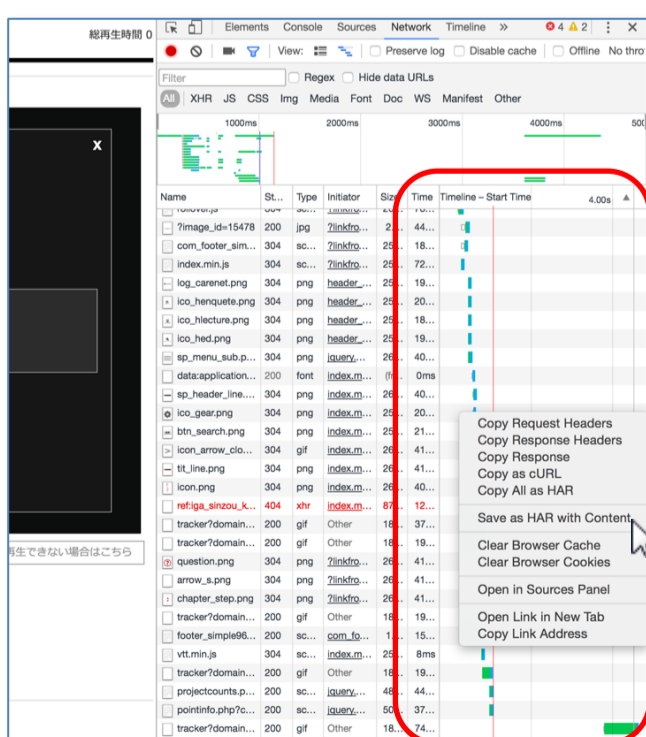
総再生時間 0

x

再生できない場合はこちら

Elements Console Sources Network Timeline » ⊗4 ⚠2 ⋮ ✕

View: Preserve log Disable cache Offline No thro

Filter Regex Hide data URLs

All XHR JS CSS Img Media Font Doc WS Manifest Other

1000ms 2000ms 3000ms 4000ms 500

| Name | St... | Type | Initiator | Size | Time | Timeline – Start Time 4.00s |
|---|---|---|---|---|---|---|
| rollover.js | 304 | sc... | ?linkfro... | | | |
| ?image_id=15478 | 200 | jpg | ?linkfro... | 2... | 44... | |
| com_footer_sim... | 304 | sc... | ?linkfro... | 25... | 18... | |
| index.min.js | 304 | sc... | ?linkfro... | 25... | 72... | |
| log_carenet.png | 304 | png | header_... | 25... | 19... | |
| ico_henquete.png | 304 | png | header_... | 25... | 20... | |
| ico_hlecture.png | 304 | png | header_... | 25... | 18... | |
| ico_hed.png | 304 | png | header_... | 25... | 19... | |
| sp_menu_sub.p... | 304 | png | jquery.... | 26... | 40... | |
| data:application... | 200 | font | index.m... | (fr... | 0ms | |
| sp_header_line.... | 304 | png | index.m... | 26... | 40... | |
| ico_gear.png | 304 | png | index.m... | 25... | 20... | |
| btn_search.png | 304 | png | index.m... | 25... | 21... | |
| icon_arrow_clo... | 304 | gif | index.m... | 26... | 41... | |
| tit_line.png | 304 | png | index.m... | 26... | 41... | |
| icon.png | 304 | png | index.m... | 26... | 41... | |
| ref:iga_sinzou_k... | 404 | xhr | index.m... | 87... | 12... | |
| tracker?domain... | 200 | gif | Other | 18... | 37... | |
| tracker?domain... | 200 | gif | Other | 18... | 19... | |
| question.png | 304 | png | ?linkfro... | 26... | 41... | |
| arrow_s.png | 304 | png | ?linkfro... | 26... | 41... | |
| chapter_step.png | 304 | png | ?linkfro... | 26... | 41... | |
| tracker?domain... | 200 | gif | Other | 18... | 19... | |
| footer_simple96... | 304 | sc... | com_fo... | 1... | 15... | |
| vtt.min.js | 304 | sc... | index.m... | 25... | 8ms | |
| tracker?domain... | 200 | gif | Other | 18... | 37... | |
| projectcounts.p... | 304 | sc... | jquery.... | 25... | 44... | |
| pointinfo.php?c... | 200 | sc... | jquery.... | 50... | 37... | |
| tracker?domain... | 200 | gif | Other | 18... | 74... | |

Copy Request Headers
Copy Response Headers
Copy Response
Copy as cURL
Copy All as HAR

Save as HAR with Content

Clear Browser Cache
Clear Browser Cookies

Open in Sources Panel

Open Link in New Tab
Copy Link Address